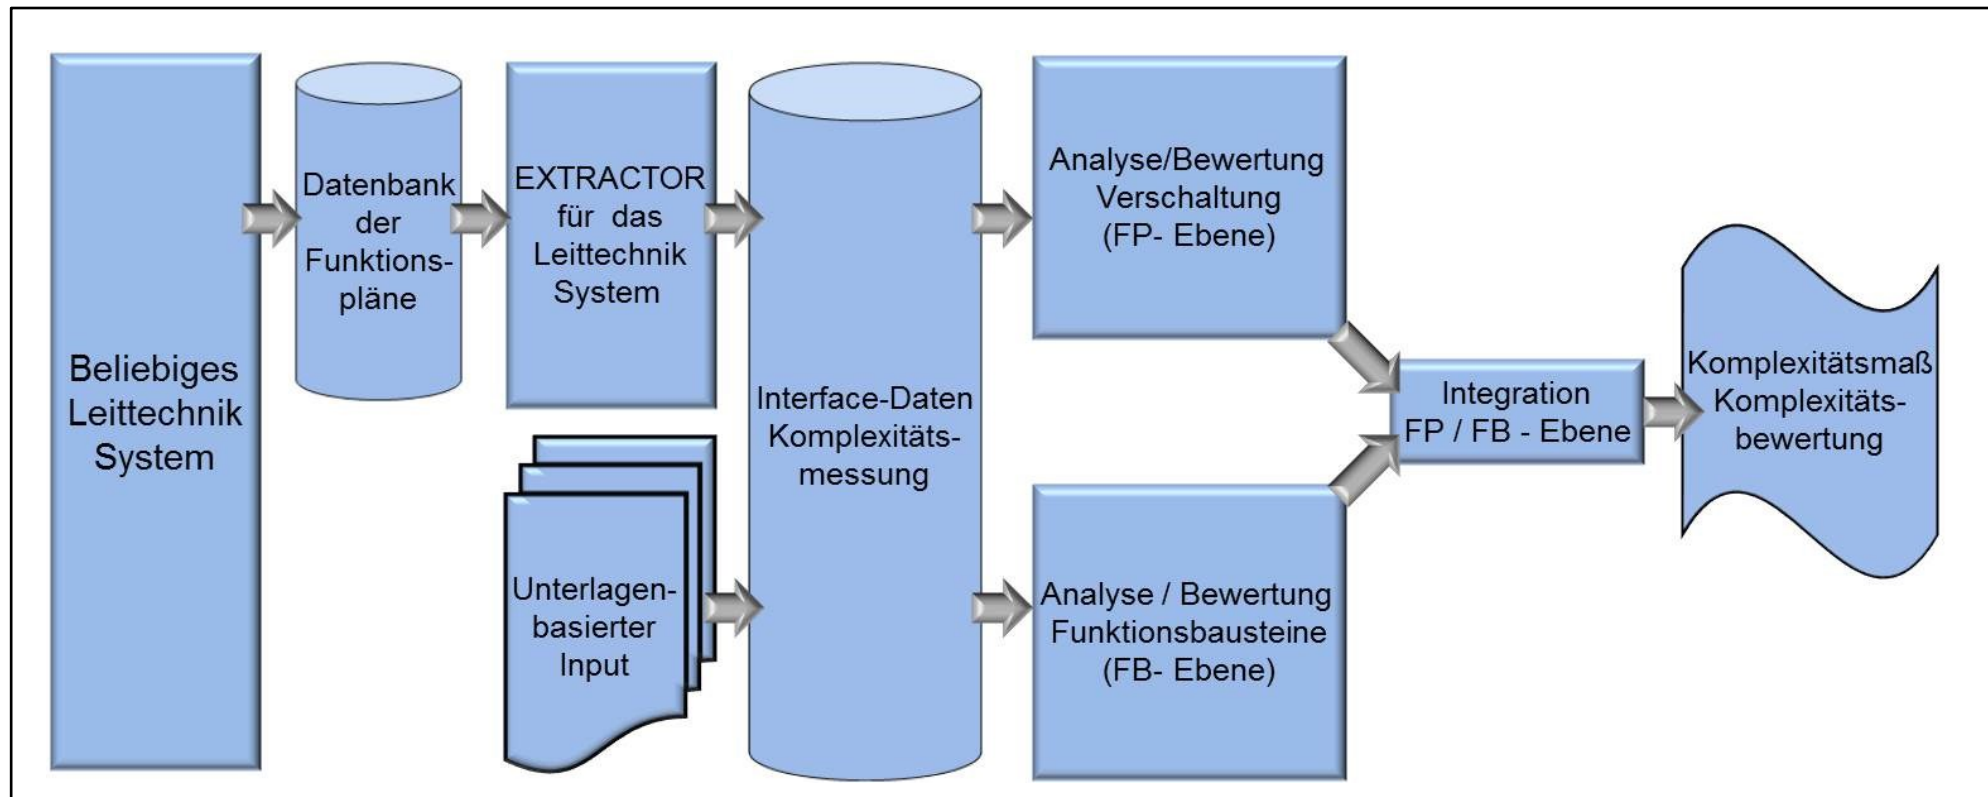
Beliebiges Leittechnik System

Datenbank der Funktionspläne

EXTRACTOR für das Leittechnik System

Unterlagenbasierter Input

Interface-Daten Komplexitätsmessung

Analyse/Bewertung Verschaltung (FP- Ebene)

Analyse / Bewertung Funktionsbausteine (FB- Ebene)

Integration FP / FB - Ebene

Komplexitätsmaß Komplexitätsbewertung